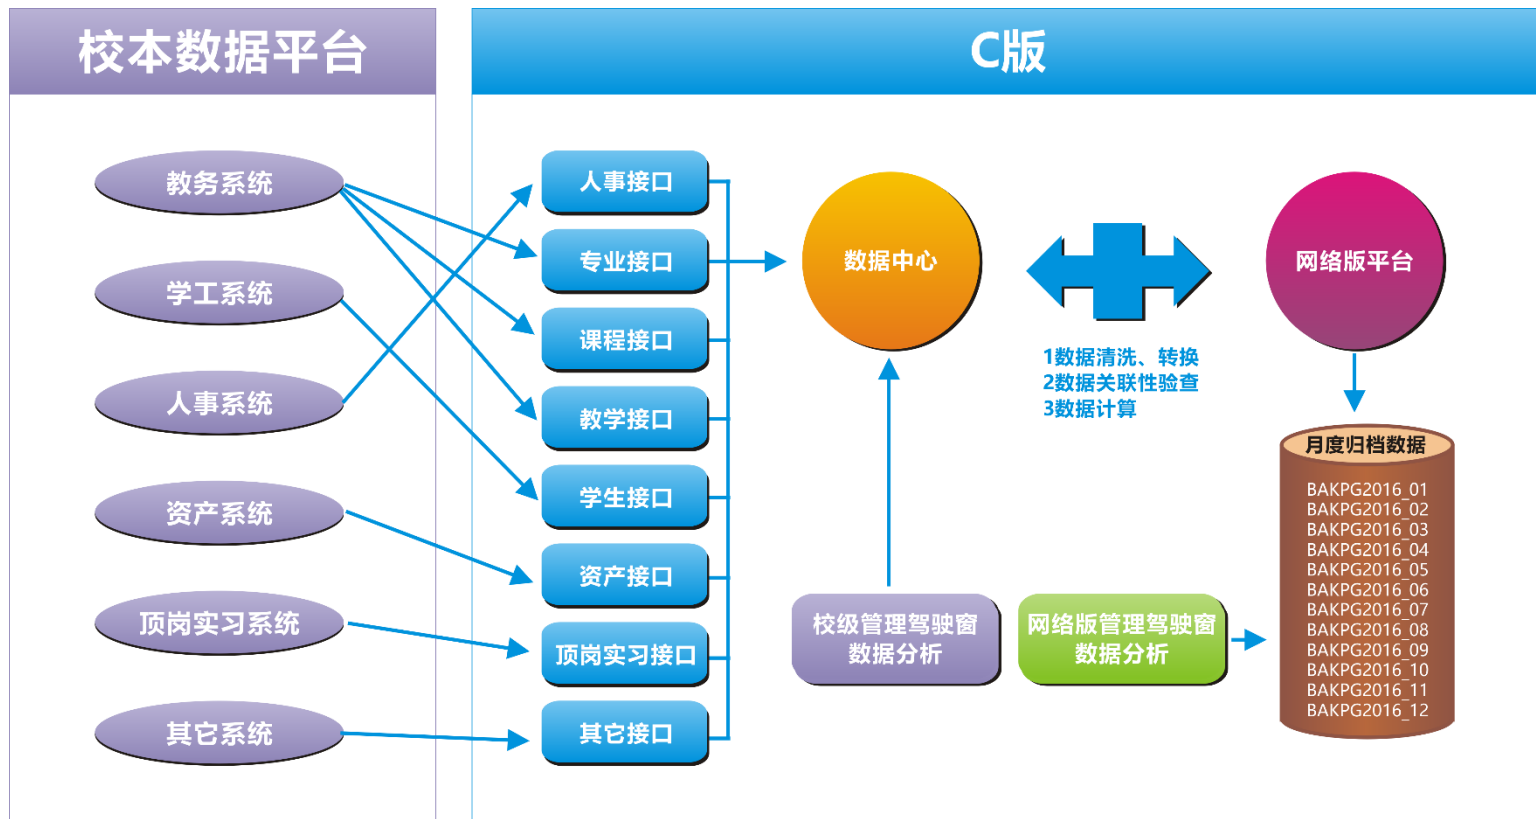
校本数据平台

C版

教务系统
学工系统
人事系统
资产系统
顶岗实习系统
其它系统

人事接口
专业接口
课程接口
教学接口
学生接口
资产接口
顶岗实习接口
其它接口

数据中心

网络版平台

1数据清洗、转换
2数据关联性验查
3数据计算

月度归档数据
BAKPG2016_01
BAKPG2016_02
BAKPG2016_03
BAKPG2016_04
BAKPG2016_05
BAKPG2016_06
BAKPG2016_07
BAKPG2016_08
BAKPG2016_09
BAKPG2016_10
BAKPG2016_11
BAKPG2016_12

校级管理驾驶窗
数据分析

网络版管理驾驶窗
数据分析